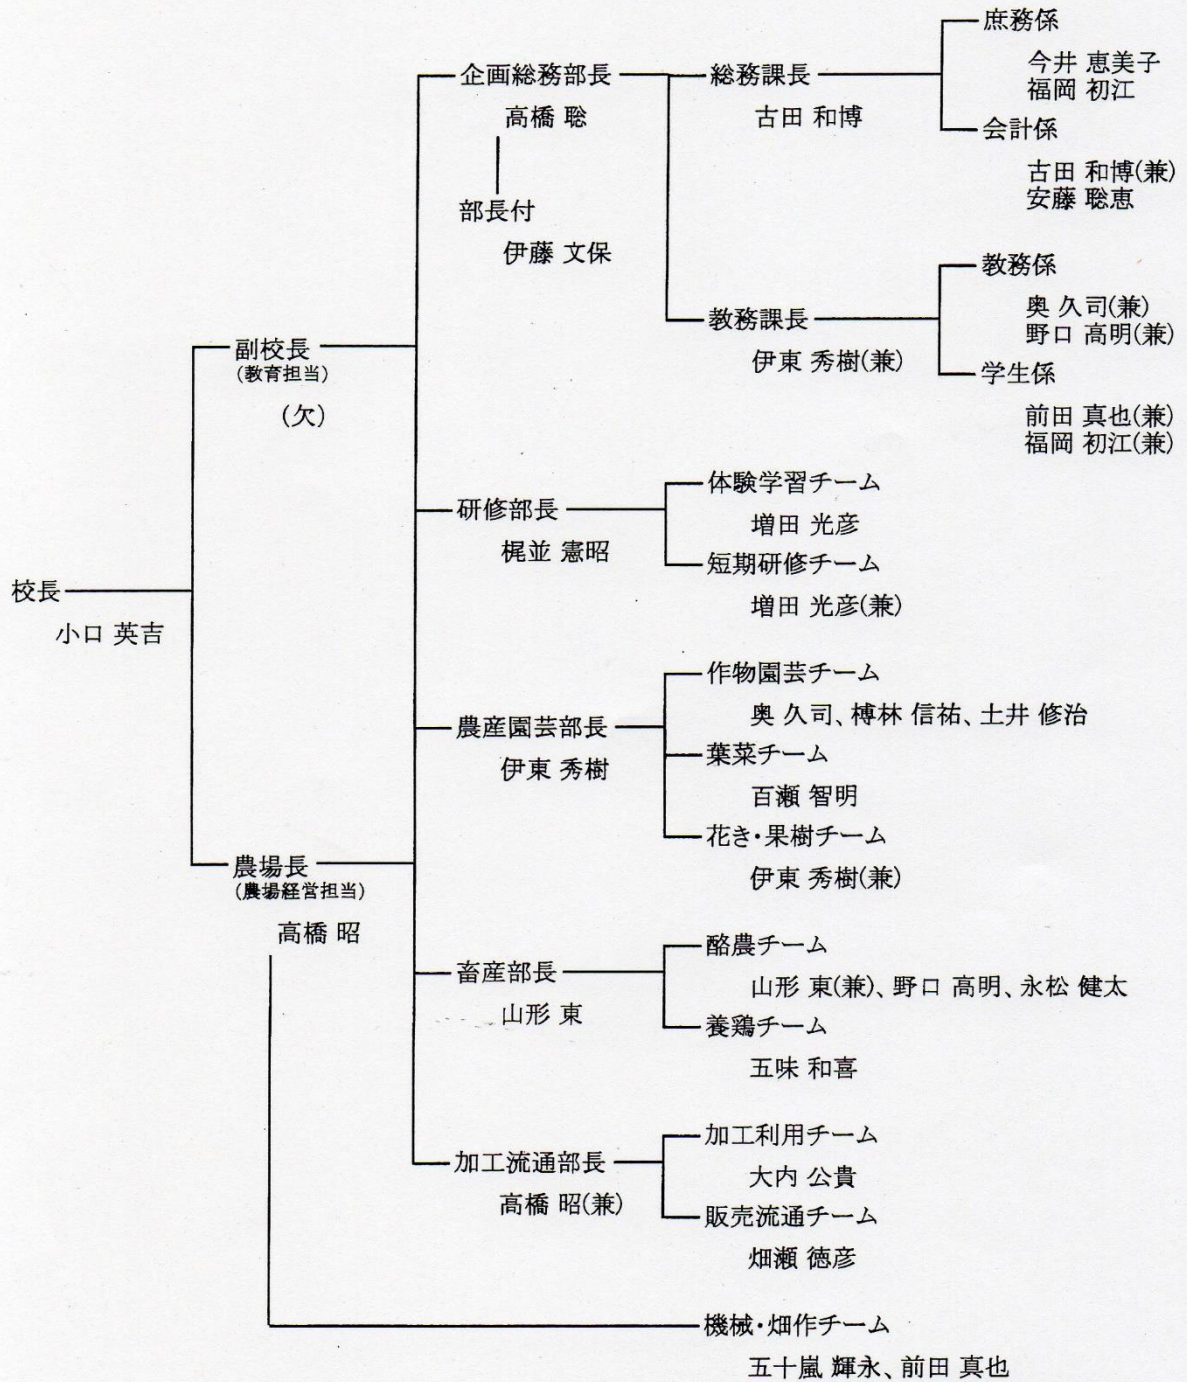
校長
小口 英吉

副校長
(教育担当)
(欠)

農場長
(農場経営担当)
高橋 昭

企画総務部長
高橋 聡

部長付
伊藤 文保

総務課長
古田 和博

庶務係
今井 恵美子
福岡 初江

会計係
古田 和博(兼)
安藤 聡恵

教務課長
伊東 秀樹(兼)

教務係
奥 久司(兼)
野口 高明(兼)

学生係
前田 真也(兼)
福岡 初江(兼)

研修部長
梶並 憲昭

体験学習チーム
増田 光彦

短期研修チーム
増田 光彦(兼)

農産園芸部長
伊東 秀樹

作物園芸チーム
奥 久司、榑林 信祐、土井 修治

葉菜チーム
百瀬 智明

花き・果樹チーム
伊東 秀樹(兼)

畜産部長
山形 東

酪農チーム
山形 東(兼)、野口 高明、永松 健太

養鶏チーム
五味 和喜

加工流通部長
高橋 昭(兼)

加工利用チーム
大内 公貴

販売流通チーム
畑瀬 徳彦

機械・畑作チーム
五十嵐 輝永、前田 真也